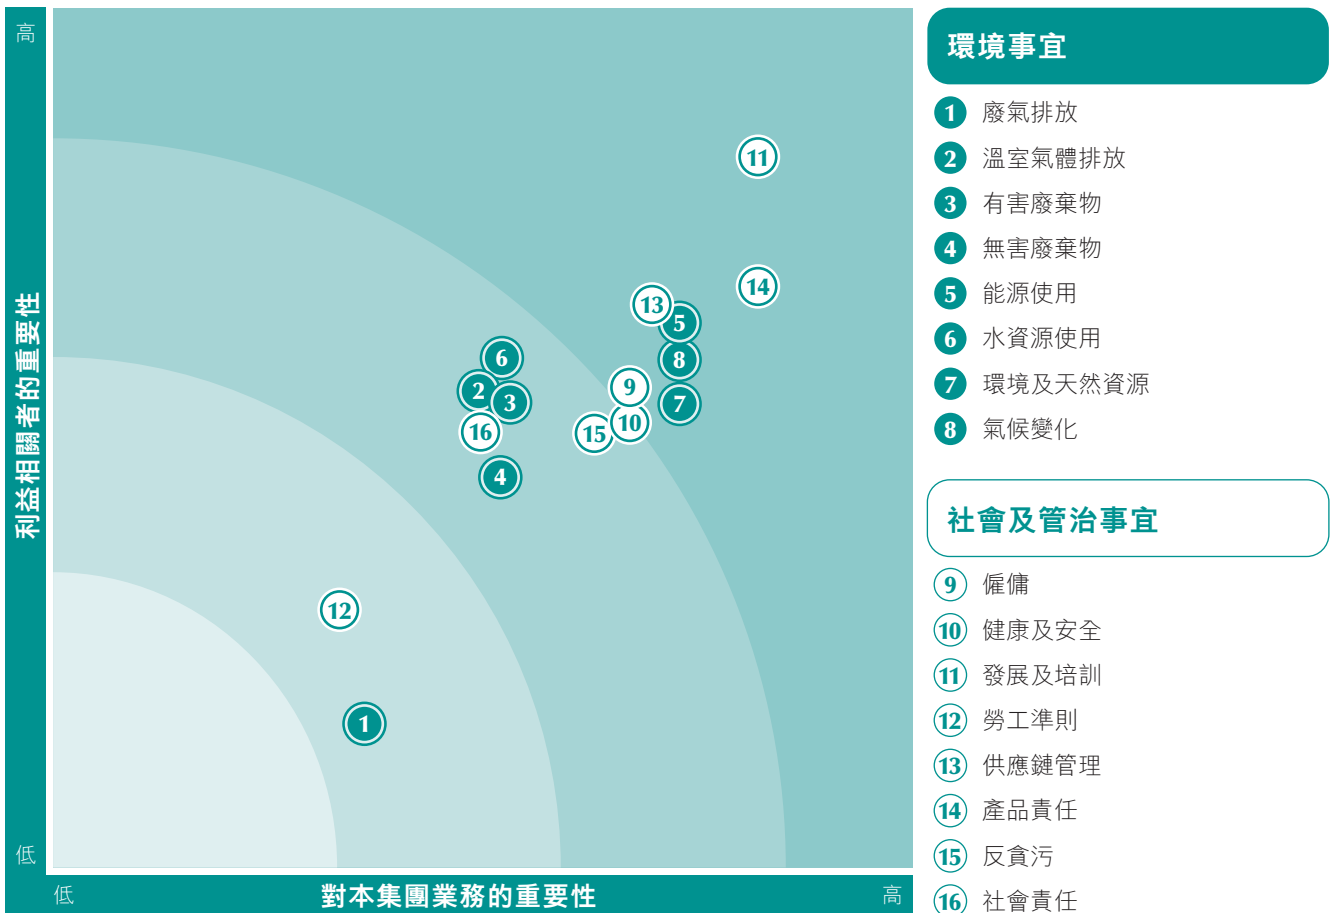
高

利益相關者的重要性

低

11

14

13
5
8
6
9
2
3
7
10
16
15
4

12

1

低
對本集團業務的重要性
高

環境事宜

1 廢氣排放
2 溫室氣體排放
3 有害廢棄物
4 無害廢棄物
5 能源使用
6 水資源使用
7 環境及天然資源
8 氣候變化

社會及管治事宜

9 僱傭
10 健康及安全
11 發展及培訓
12 勞工準則
13 供應鏈管理
14 產品責任
15 反貪污
16 社會責任